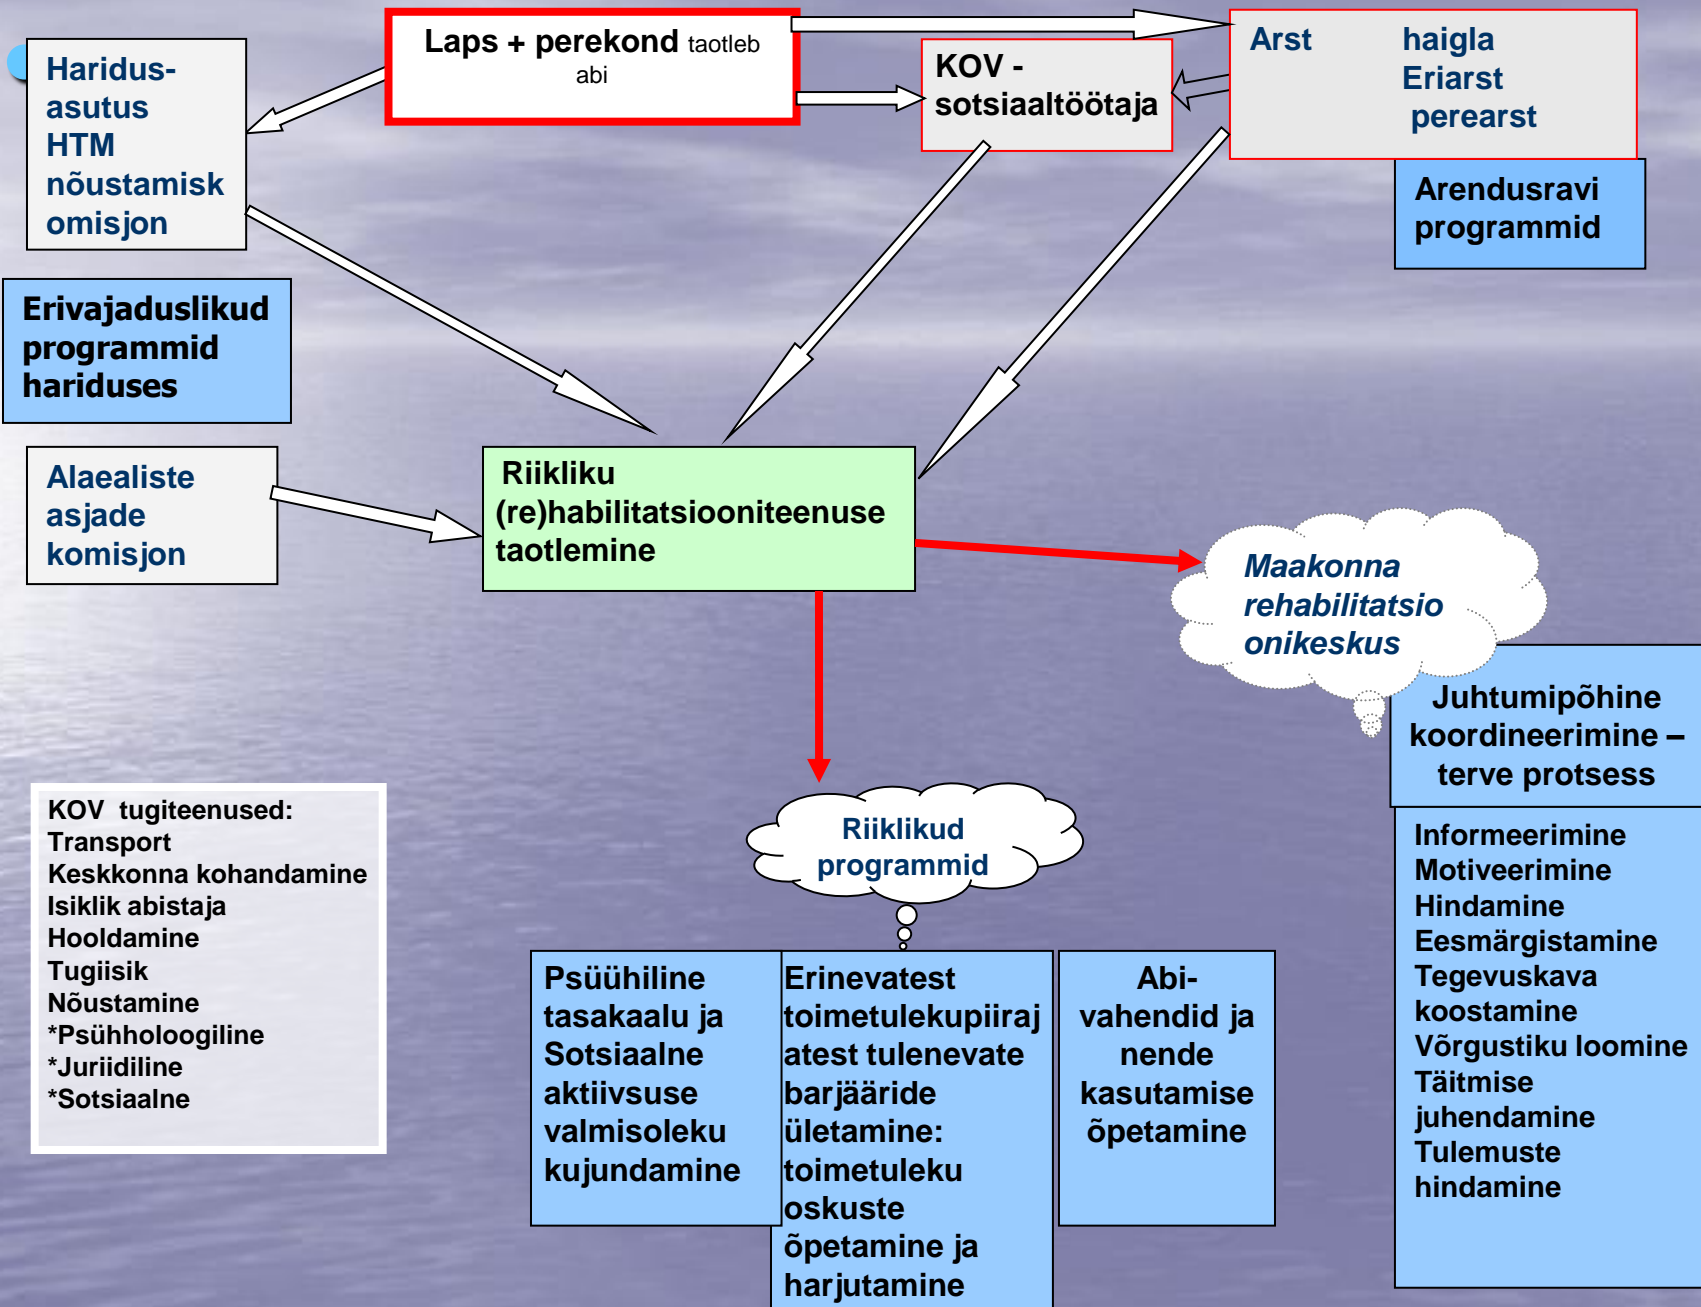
Laps + perekond taotleb abi

Haridusasutus HTM nõustamisk omisjon

KOV - sotsiaaltöötaja

Arst haigla Eriarst perearst

Arendusravi programmid

Erivajaduslikud programmid hariduses

Alaealiste asjade komisjon

Riikliku (re)habilitatsiooniteenuse taotlemine

Maakonna rehabilitatsio onikeskus

Juhtumipõhine koordineerimine – terve protsess

Informeerimine
Motiveerimine
Hindamine
Eesmärgistamine
Tegevuskava koostamine
Võrgustiku loomine
Täitmise juhendamine
Tulemuste hindamine

KOV tugiteenused:
Transport
Keskkonna kohandamine
Isiklik abistaja
Hooldamine
Tugiisik
Nõustamine
*Psühholoogiline
*Juriidiline
*Sotsiaalne

Riiklikud programmid

Psüühiline tasakaalu ja Sotsiaalne aktiivsuse valmisoleku kujundamine

Erinevatest toimetulekupiirajatest tulenevate barjääride ületamine: toimetuleku oskuste õpetamine ja harjutamine

Abivahendid ja nende kasutamise õpetamine